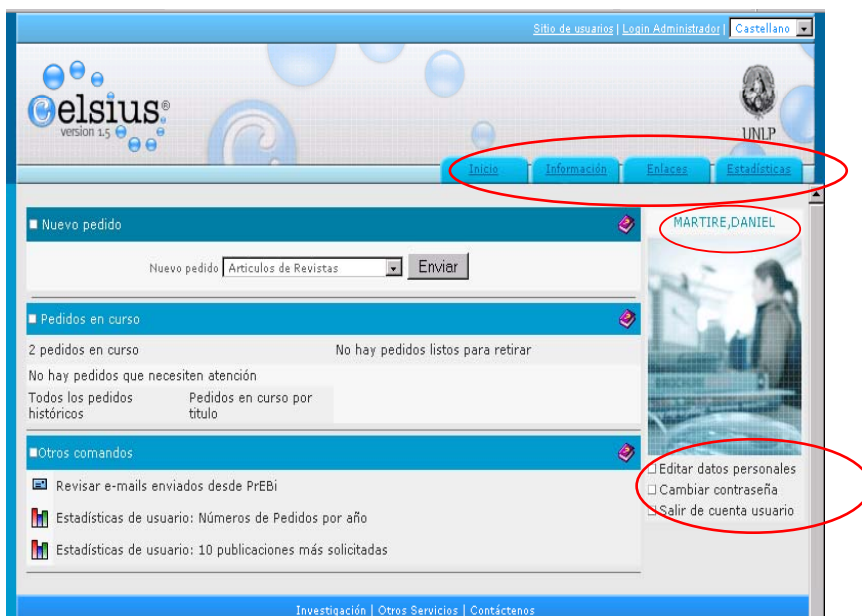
Sitio de usuarios | Login Administrador | Castellano

Celsius®
version 1.5

UNLP

Inicio | Información | Enlaces | Estadísticas

Nuevo pedido

Nuevo pedido Articulos de Revistas Enviar

Pedidos en curso

2 pedidos en curso

No hay pedidos listos para retirar

No hay pedidos que necesiten atención

Todos los pedidos históricos

Pedidos en curso por titulo

Otros comandos

Revisar e-mails enviados desde PrEBi

Estadísticas de usuario: Números de Pedidos por año

Estadísticas de usuario: 10 publicaciones más solicitadas

MARTIRE,DANIEL

Editar datos personales
Cambiar contraseña
Salir de cuenta usuario

Investigación | Otros Servicios | Contáctenos